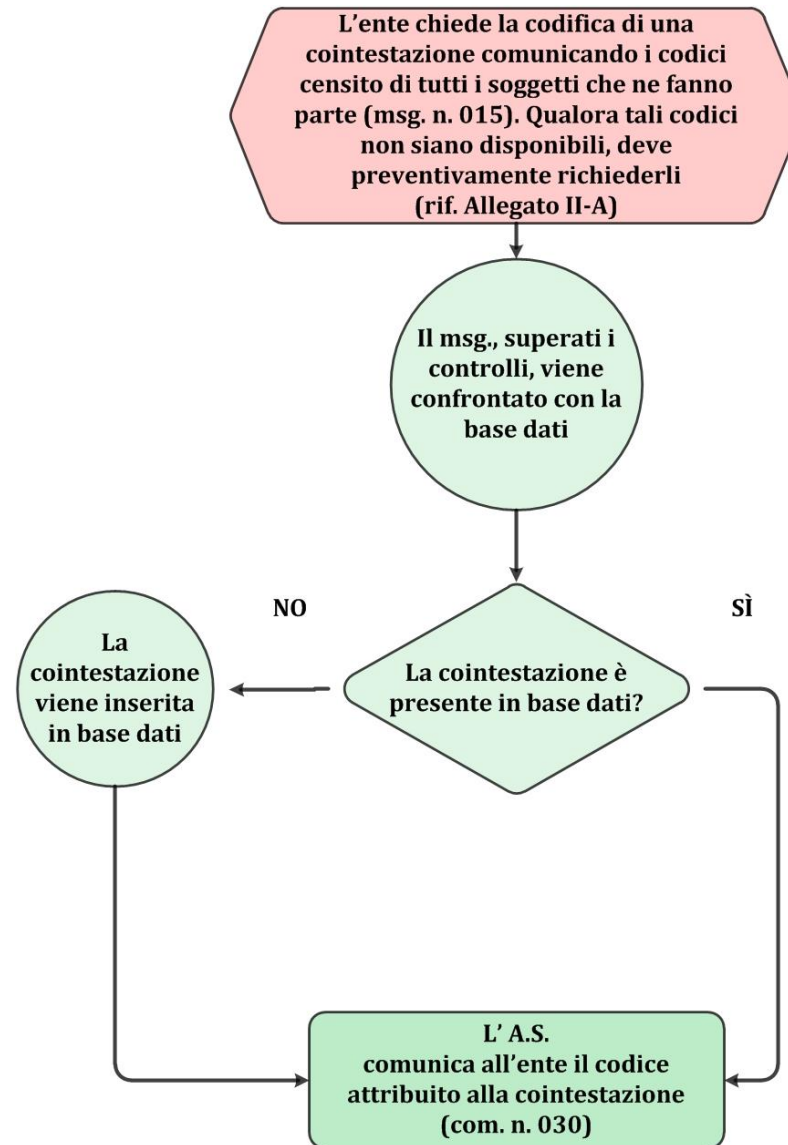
L’ente chiede la codifica di una cointestazione comunicando i codici censito di tutti i soggetti che ne fanno parte (msg. n. 015). Qualora tali codici non siano disponibili, deve preventivamente richiederli (rif. Allegato II-A)

Il msg., superati i controlli, viene confrontato con la base dati

NO

SÌ

La cointestazione è presente in base dati?

La cointestazione viene inserita in base dati

L’ A.S. comunica all’ente il codice attribuito alla cointestazione (com. n. 030)